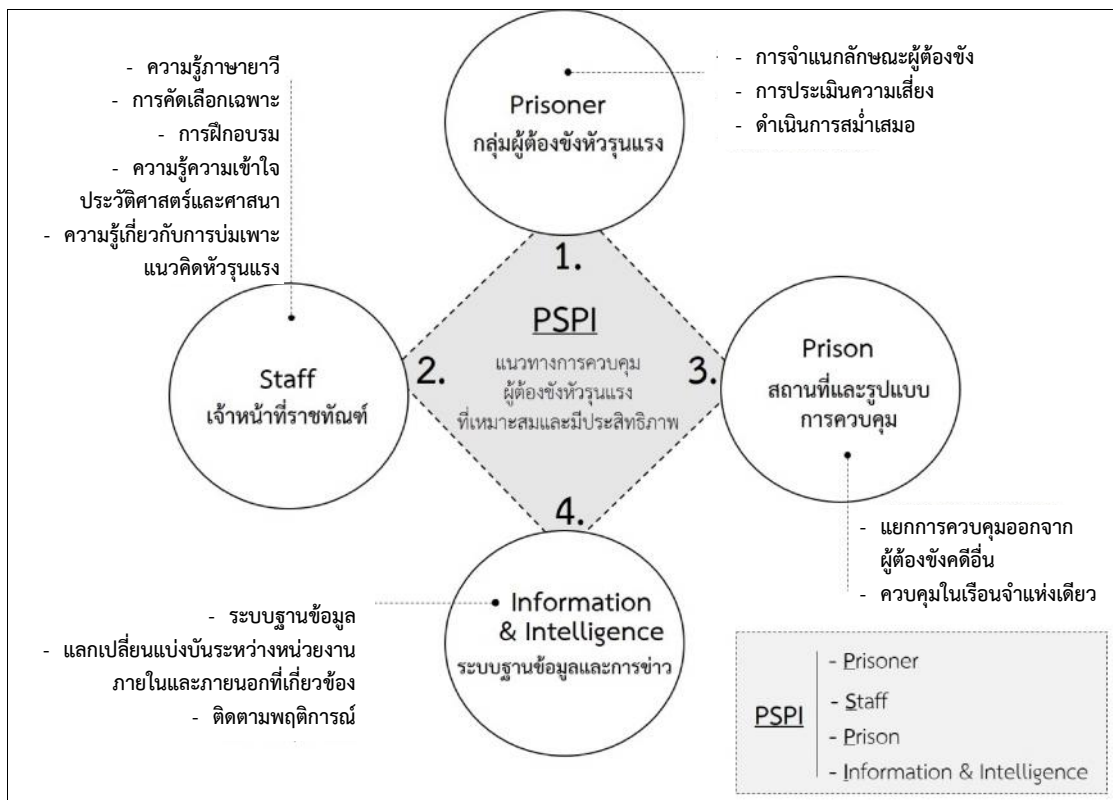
- ความรู้ภาษายาวี
- การคัดเลือกเฉพาะ
- การฝึกอบรม
- ความรู้ความเข้าใจ ประวัติศาสตร์และศาสนา
- ความรู้เกี่ยวกับการบ่มเพาะ แนวคิดหัวรุนแรง

Prisoner
กลุ่มผู้ต้องขังหัวรุนแรง

- การจำแนกลักษณะผู้ต้องขัง
- การประเมินความเสี่ยง
- ดำเนินการสม่ำเสมอ

1.

PSPI
แนวทางการควบคุม ผู้ต้องขังหัวรุนแรง ที่เหมาะสมและมีประสิทธิภาพ

Staff
เจ้าหน้าที่ราชทัณฑ์

2.

3.

Prison
สถานที่และรูปแบบ การควบคุม

4.

- แยกการควบคุมออกจาก ผู้ต้องขังคดีอื่น
- ควบคุมในเรือนจำแห่งเดียว

- ระบบฐานข้อมูล
- แลกเปลี่ยนแบ่งบันระหว่างหน่วยงาน ภายในและภายนอกที่เกี่ยวข้อง
- ติดตามพฤติการณ์

Information & Intelligence
ระบบฐานข้อมูลและการข่าว

PSPI
- Prisoner
- Staff
- Prison
- Information & Intelligence